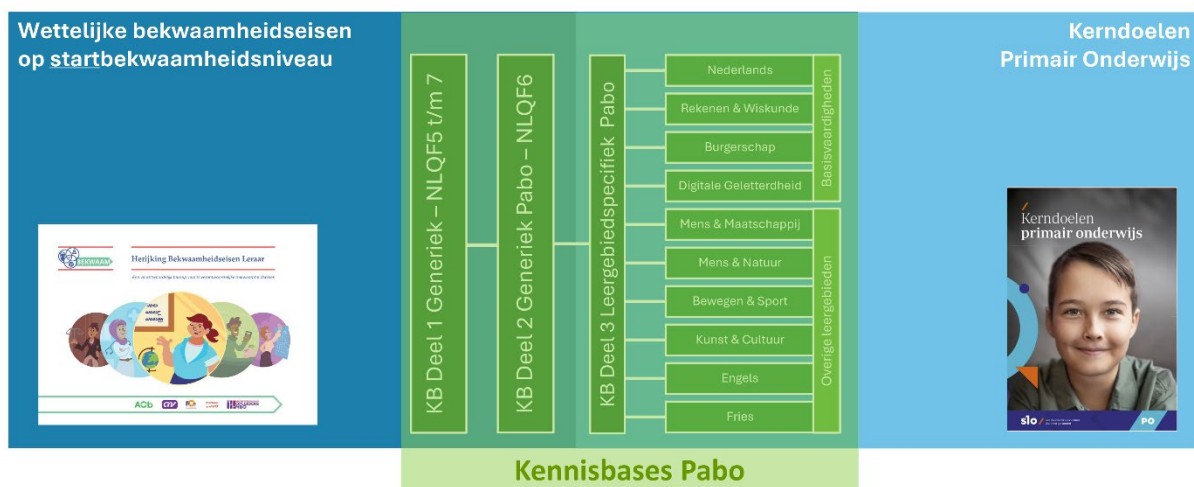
Wettelijke bekwaamheidseisen op startbekwaamheidsniveau

Herijking Bekwaamheidseisen Leraar

BEKWAAM

AOb

KB Deel 1 Generiek – NLQF5 t/m 7

KB Deel 2 Generiek Pabo – NLQF6

KB Deel 3 Leergebiedspecifiek Pabo

Nederlands

Rekenen & Wiskunde

Burgerschap

Digitale Geletterdheid

Basisvaardigheden

Mens & Maatschappij

Mens & Natuur

Bewegen & Sport

Kunst & Cultuur

Engels

Fries

Overige leergebieden

Kennisbases Pabo

Kerndoelen Primair Onderwijs

Kerndoelen primair onderwijs

slo

PO